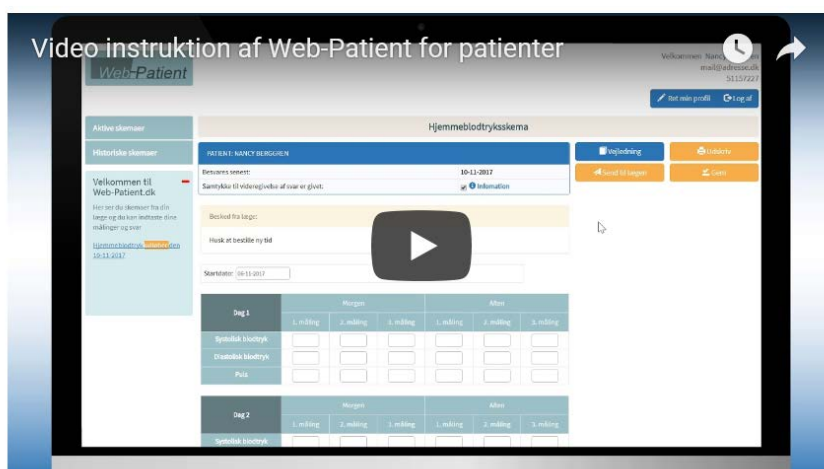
Video instruktion af Web-Patient for patienter

Web-Patient

Velkommen: Nancy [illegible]
mail@adresse.dk
51157227

Ret min profil
Log af

Aktive skemaer

Historiske skemaer

Velkommen til Web-Patient.dk

Her ser du skemaer fra din læge og du kan indtaste dine målinger og svar

Hjemmeblodtryksskema den 10-11-2017

Hjemmeblodtryksskema

PATIENT: NANCY BERGGREN

Besvares senest: 10-11-2017

Samtykke til videregivelse af svar er givet: Information

Vejledning

Udskriv

Send til lægen

Gem

Besked fra læge:

Husk at bestille ny tid

Startdato: 05-11-2017

| Dag 1 | Morgen | | | Aften | | |
|---|---|---|---|---|---|---|
| | 1. måling | 2. måling | 3. måling | 1. måling | 2. måling | 3. måling |
| Systolisk blodtryk | | | | | | |
| Diastolisk blodtryk | | | | | | |
| Puls | | | | | | |

| Dag 2 | Morgen | | | Aften | | |
|---|---|---|---|---|---|---|
| | 1. måling | 2. måling | 3. måling | 1. måling | 2. måling | 3. måling |
| Systolisk blodtryk | | | | | | |